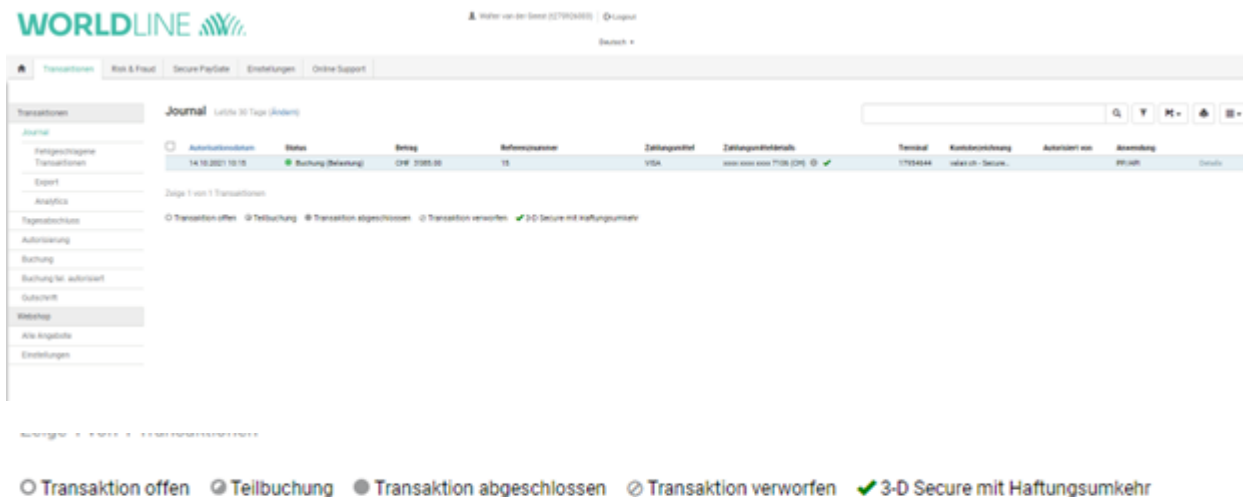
WORLDLINE

Walter van der Geest (12799260) | Logout

Deutsch

Transaktionen | Risk & Fraud | Secure PayGate | Einstellungen | Online Support

Transaktionen
Journal
Fehlgeschlagene Transaktionen
Export
Analytics
Tagesabschluss
Autorisierung
Buchung
Buchung fel. autorisiert
Gutschrift
Webshop
Alle Angebote
Einstellungen

Journal Letzte 30 Tage (Ändern)

| | Autorisationsdatum | Status | Betrag | Referenznummer | Zahlungsmittel | Zahlungsmitteldetails | Terminal | Kontobezeichnung | Autorisiert von | Anwendung | |
|---|---|---|---|---|---|---|---|---|---|---|---|
| | 14.10.2021 10:15 | Buchung (Belastung) | CHF 3085.00 | 15 | VISA | xxxx xxxx xxxx 7106 (CH) | 17934644 | valair.ch - Secure... | | PP/AIR | Details |

Zeige 1 von 1 Transaktionen

Transaktion offen Teilbuchung Transaktion abgeschlossen Transaktion verworfen 3-D Secure mit Haftungsumkehr

Zeige 1 von 1 Transaktionen

Transaktion offen Teilbuchung Transaktion abgeschlossen Transaktion verworfen 3-D Secure mit Haftungsumkehr